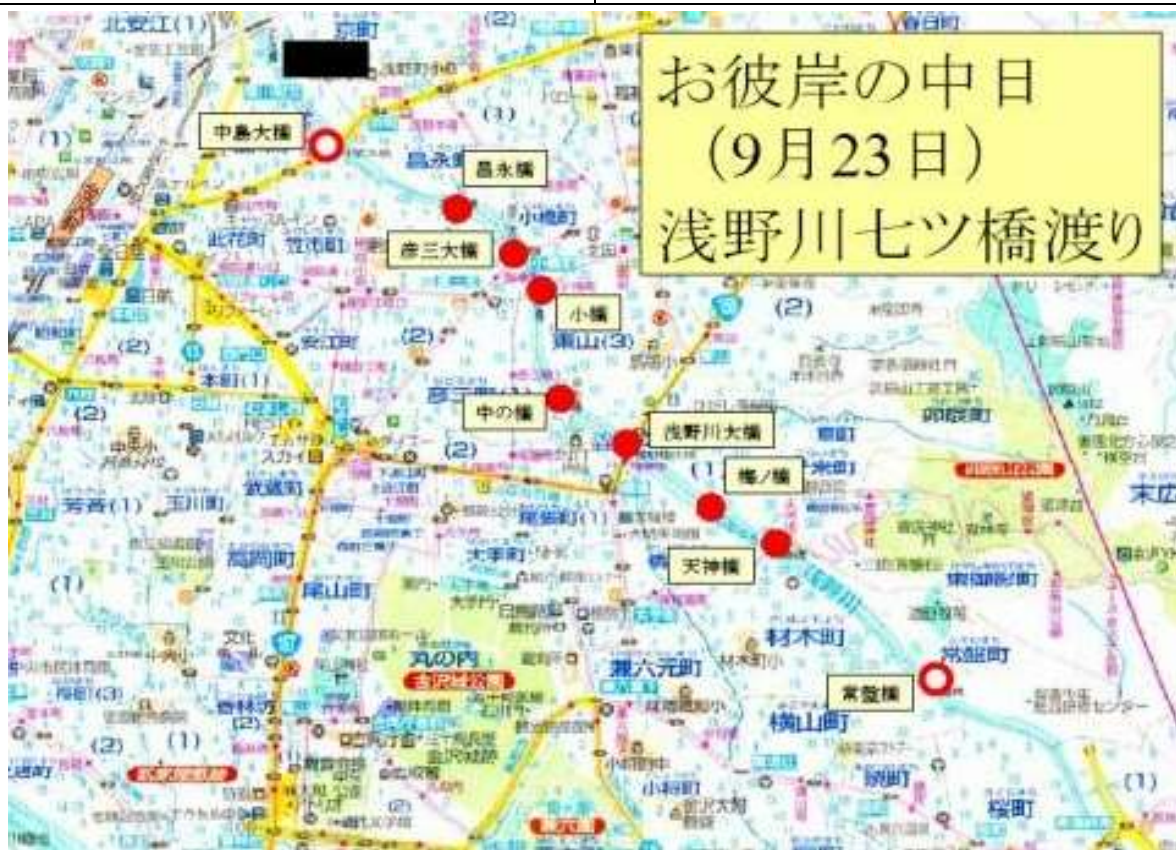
お彼岸の中日
（9月23日）
浅野川七ツ橋渡り

中島大橋
昌永橋
彦三大橋
小橋
中の橋
浅野川大橋
梅ノ橋
天神橋
常盤橋

北安江(1)
京町
昌永町
小橋町
此花町
笠市町
東山(3)
安江町
本町(1)
武蔵町
芳斉(1)
玉川町
尾張町(1)
大手町
高岡町
尾山町
丸の内
材木町
兼六元町
常盤町
横山町
末広
桜町
彦三町
森山
春日町
卯辰町
東御影町
小将町